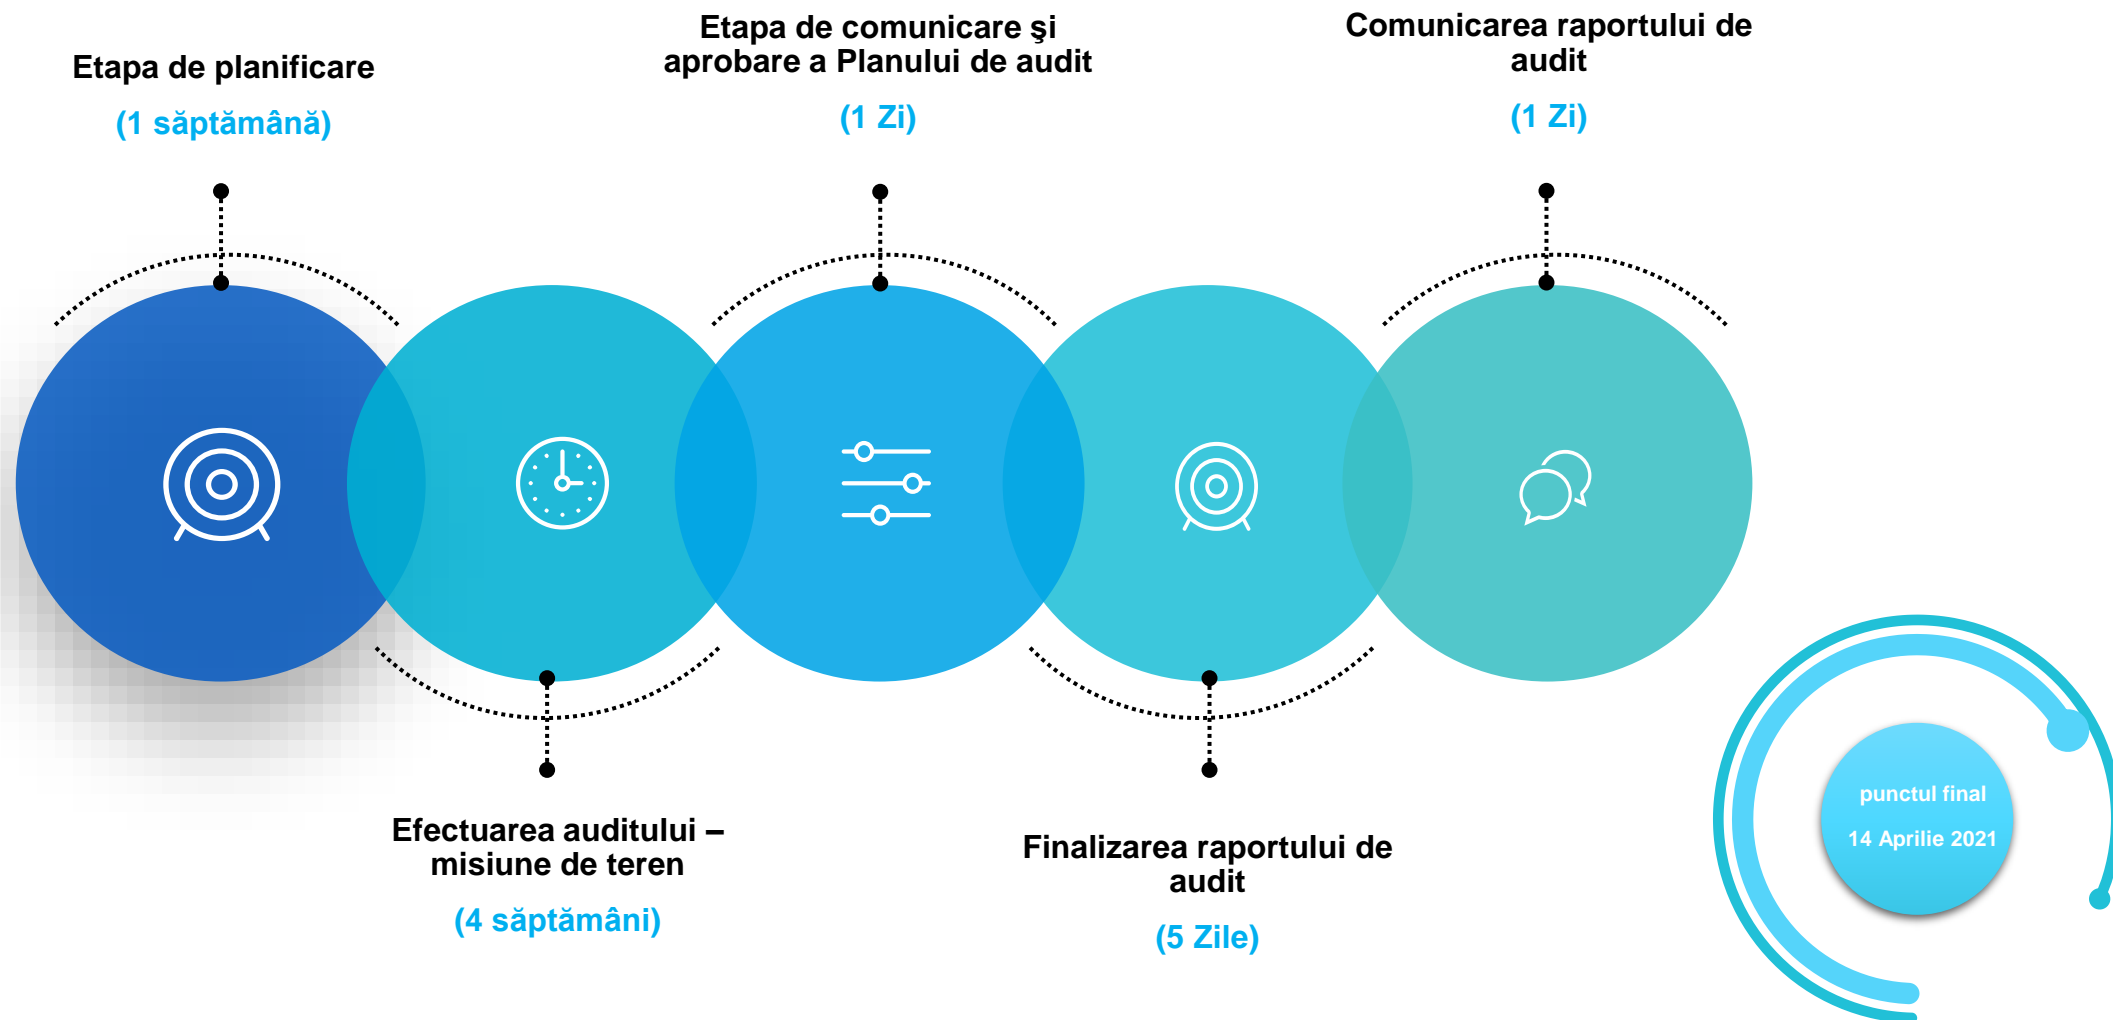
Etapa de planificare

(1 săptămână)

Etapa de comunicare şi aprobare a Planului de audit

(1 Zi)

Comunicarea raportului de audit

(1 Zi)

Efectuarea auditului – misiune de teren

(4 săptămâni)

Finalizarea raportului de audit

(5 Zile)

punctul final

14 Aprilie 2021